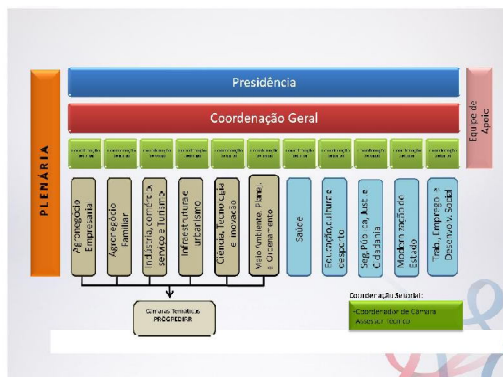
PLENÁRIA

Presidência

Coordenação Geral

Equipe de Apoio

Agronegócio Empresarial

Agronegócio Familiar

Indústria, comércio, serviço e turismo

Infraestrutura e urbanismo

Ciência, Tecnologia e Inovação

Meio Ambiente, Plano e Ordenamento

Saúde

Educação, cultura e esporte

Seg. Pública, Just. e Cidadania

Modernização do Estado

Trab., Emprego e Desenvolv. Social

Câmaras Temáticas PRÓ-DESENVOLVER

Coordenação Setorial:
-Coordenador de Câmara
-Assessor Técnico